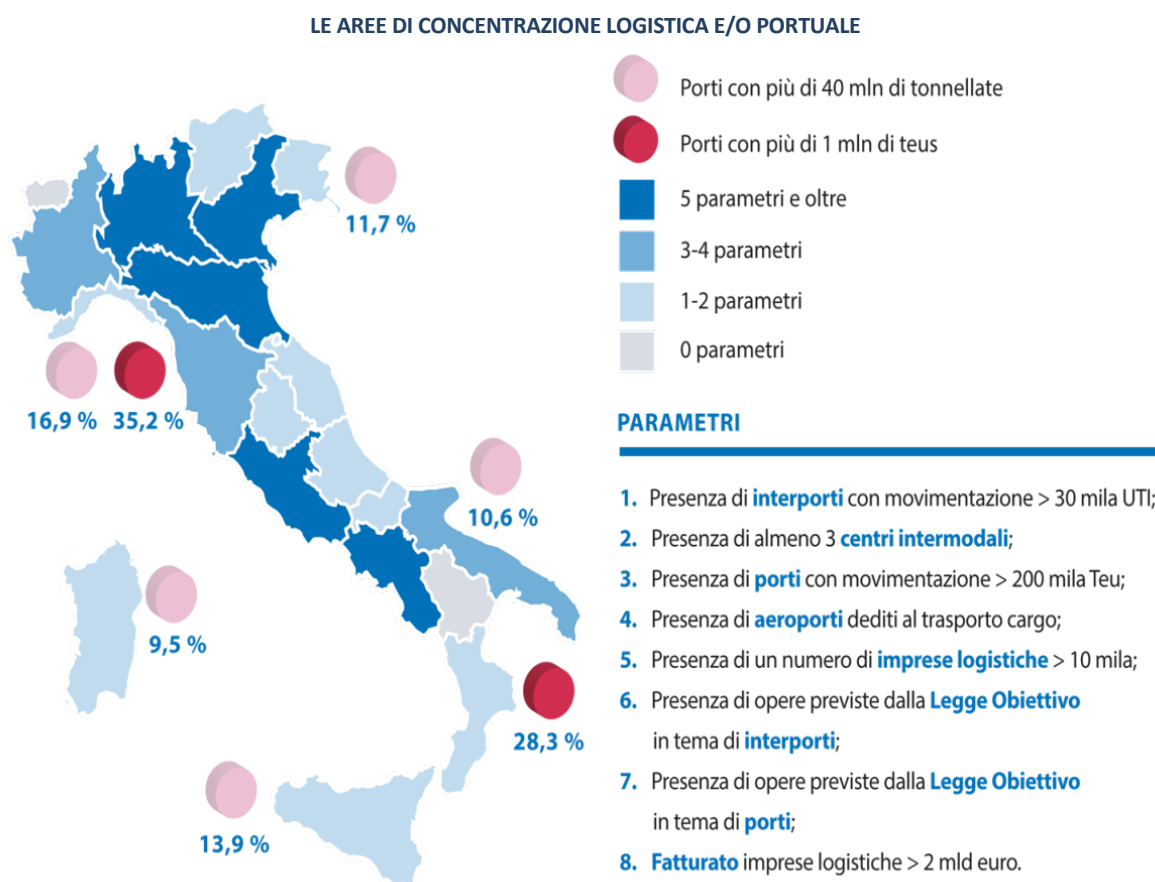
LE AREE DI CONCENTRAZIONE LOGISTICA E/O PORTUALE

Porti con più di 40 mln di tonnellate

Porti con più di 1 mln di teus

5 parametri e oltre

3-4 parametri

1-2 parametri

0 parametri

11,7 %

16,9 % 35,2 %

10,6 %

9,5 %

28,3 %

13,9 %

PARAMETRI

1. Presenza di interporti con movimentazione > 30 mila UTI;
2. Presenza di almeno 3 centri intermodali;
3. Presenza di porti con movimentazione > 200 mila Teu;
4. Presenza di aeroporti dediti al trasporto cargo;
5. Presenza di un numero di imprese logistiche > 10 mila;
6. Presenza di opere previste dalla Legge Obiettivo in tema di interporti;
7. Presenza di opere previste dalla Legge Obiettivo in tema di porti;
8. Fatturato imprese logistiche > 2 mld euro.